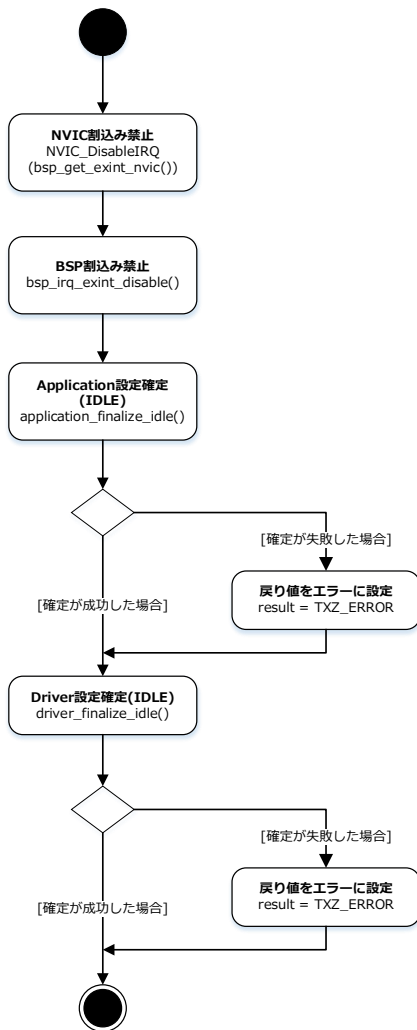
**NVIC割込み禁止**
NVIC_DisableIRQ (bsp_get_exint_nvic())

**BSP割込み禁止**
bsp_irq_exint_disable()

**Application設定確定 (IDLE)**
application_finalize_idle()

[確定が失敗した場合]

**戻り値をエラーに設定**
result = TXZ_ERROR

[確定が成功した場合]

**Driver設定確定(IDLE)**
driver_finalize_idle()

[確定が失敗した場合]

**戻り値をエラーに設定**
result = TXZ_ERROR

[確定が成功した場合]